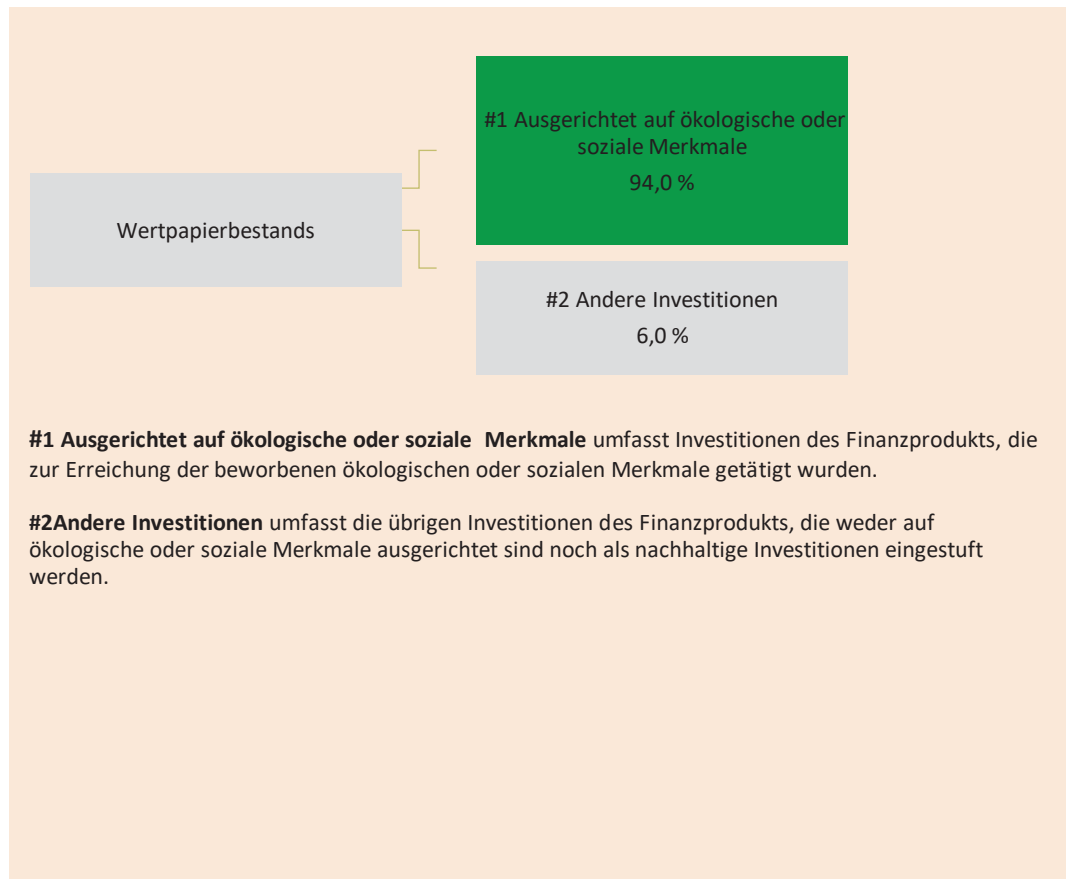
Wertpapierbestands

#1 Ausgerichtet auf ökologische oder soziale Merkmale
94,0 %

#2 Andere Investitionen
6,0 %

**#1 Ausgerichtet auf ökologische oder soziale Merkmale** umfasst Investitionen des Finanzprodukts, die zur Erreichung der beworbenen ökologischen oder sozialen Merkmale getätigt wurden.

**#2Andere Investitionen** umfasst die übrigen Investitionen des Finanzprodukts, die weder auf ökologische oder soziale Merkmale ausgerichtet sind noch als nachhaltige Investitionen eingestuft werden.